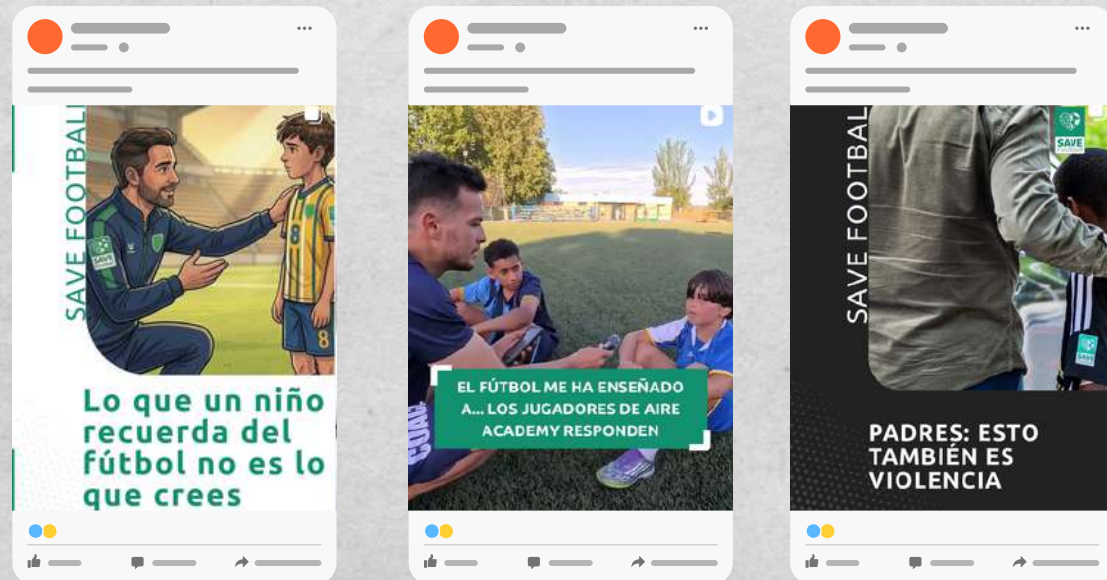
SAVE FOOTBALL

SAVE

8

8

Lo que un niño recuerda del fútbol no es lo que crees

EL FÚTBOL ME HA ENSEÑADO A... LOS JUGADORES DE AIRE ACADEMY RESPONDEN

SAVE FOOTBALL

SAVE

SAVE

PADRES: ESTO TAMBIÉN ES VIOLENCIA